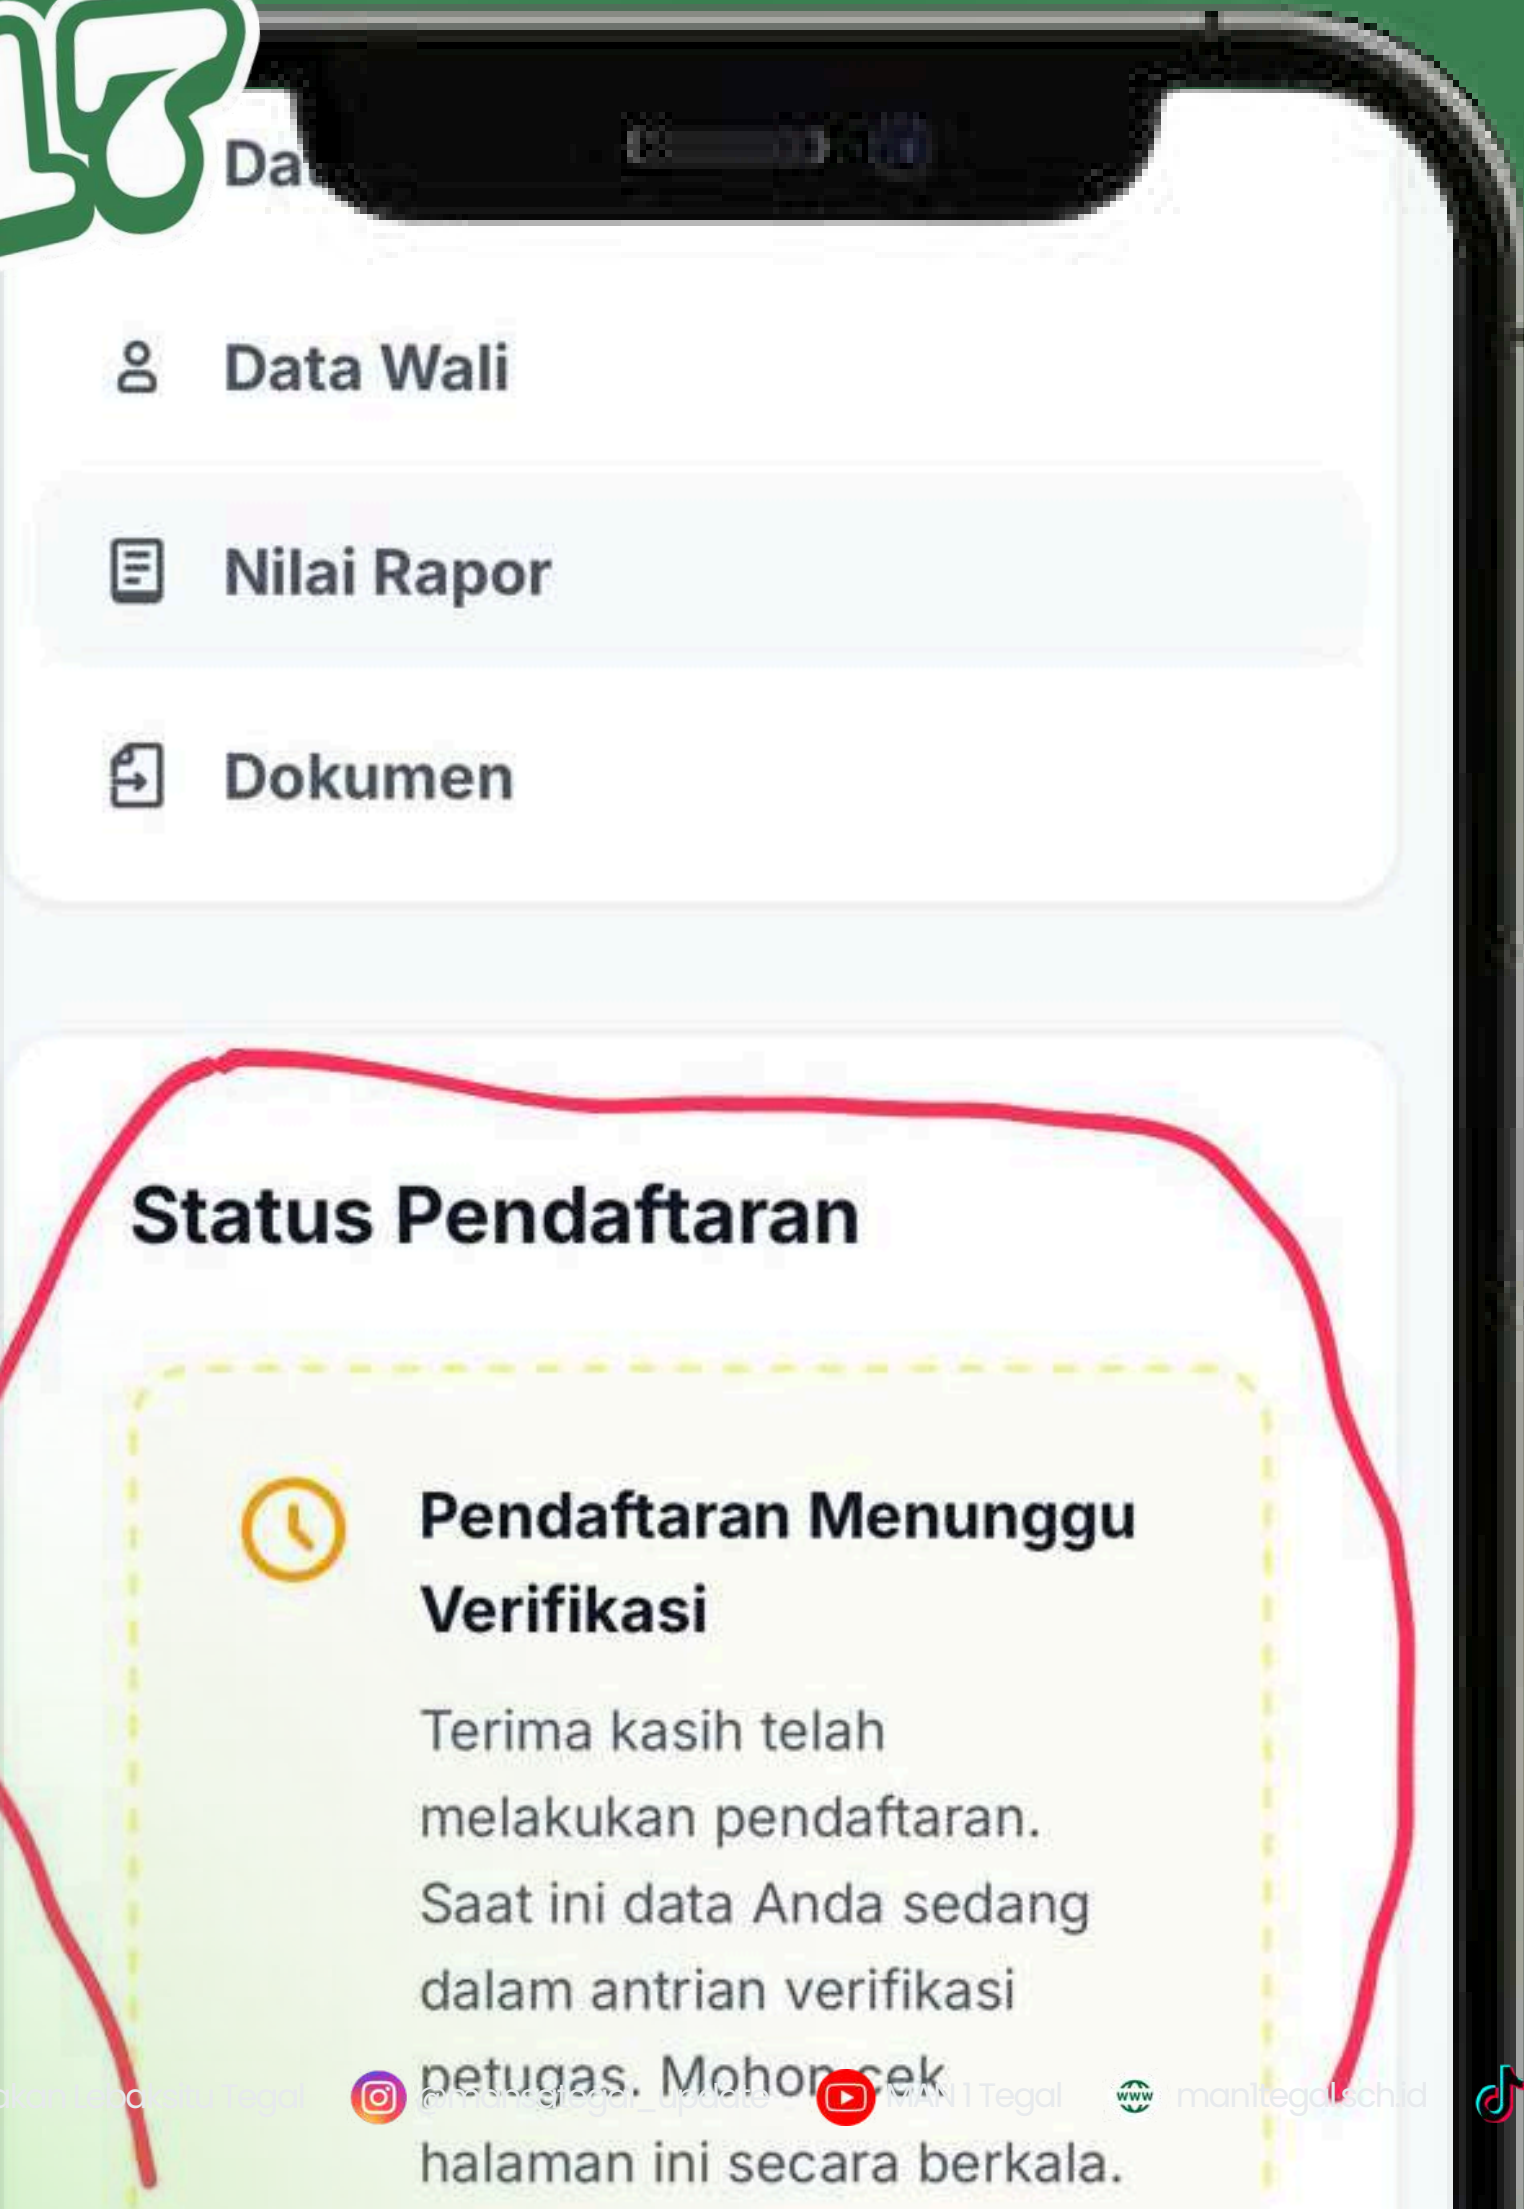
Da

Data Wali

Nilai Rapor

Dokumen

Status Pendaftaran

Pendaftaran Menunggu Verifikasi

Terima kasih telah melakukan pendaftaran. Saat ini data Anda sedang dalam antrian verifikasi petugas. Mohon cek halaman ini secara berkala.

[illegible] Tegal @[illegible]_update MAN 1 Tegal man1tegal.sch.id